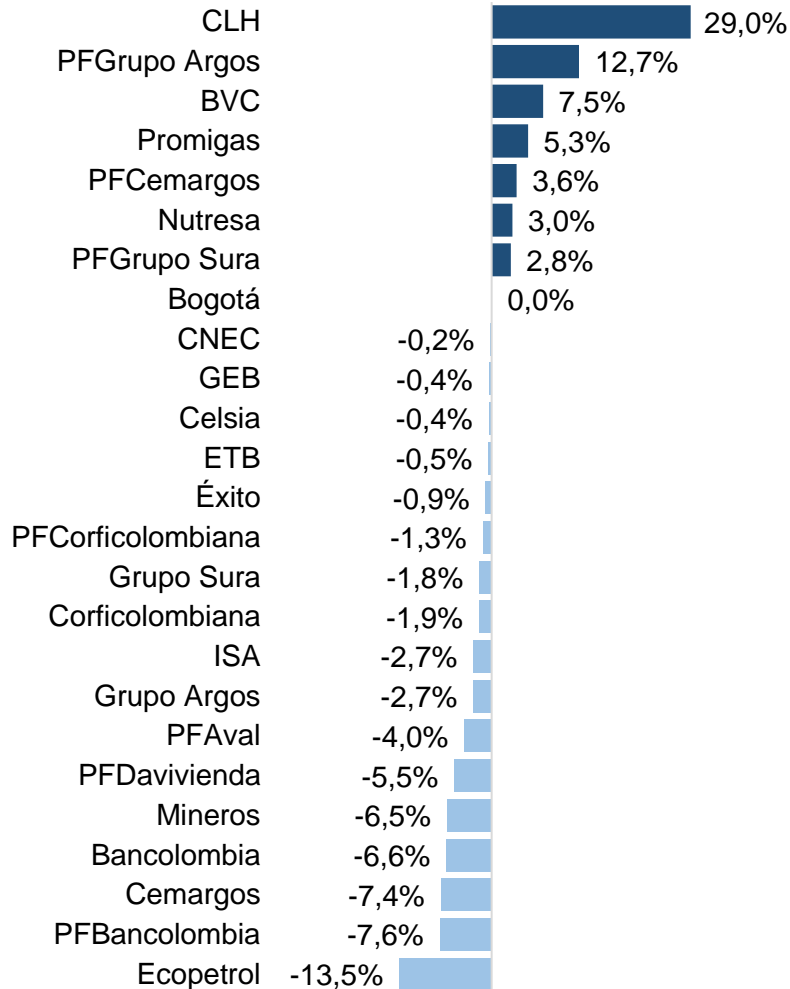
CLH 29,0%
PFGrupo Argos 12,7%
BVC 7,5%
Promigas 5,3%
PFCemargos 3,6%
Nutresa 3,0%
PFGrupo Sura 2,8%
Bogotá 0,0%
CNEC -0,2%
GEB -0,4%
Celsia -0,4%
ETB -0,5%
Éxito -0,9%
PFCorficolombiana -1,3%
Grupo Sura -1,8%
Corficolombiana -1,9%
ISA -2,7%
Grupo Argos -2,7%
PFAval -4,0%
PFDavivienda -5,5%
Mineros -6,5%
Bancolombia -6,6%
Cemargos -7,4%
PFBancolombia -7,6%
Ecopetrol -13,5%